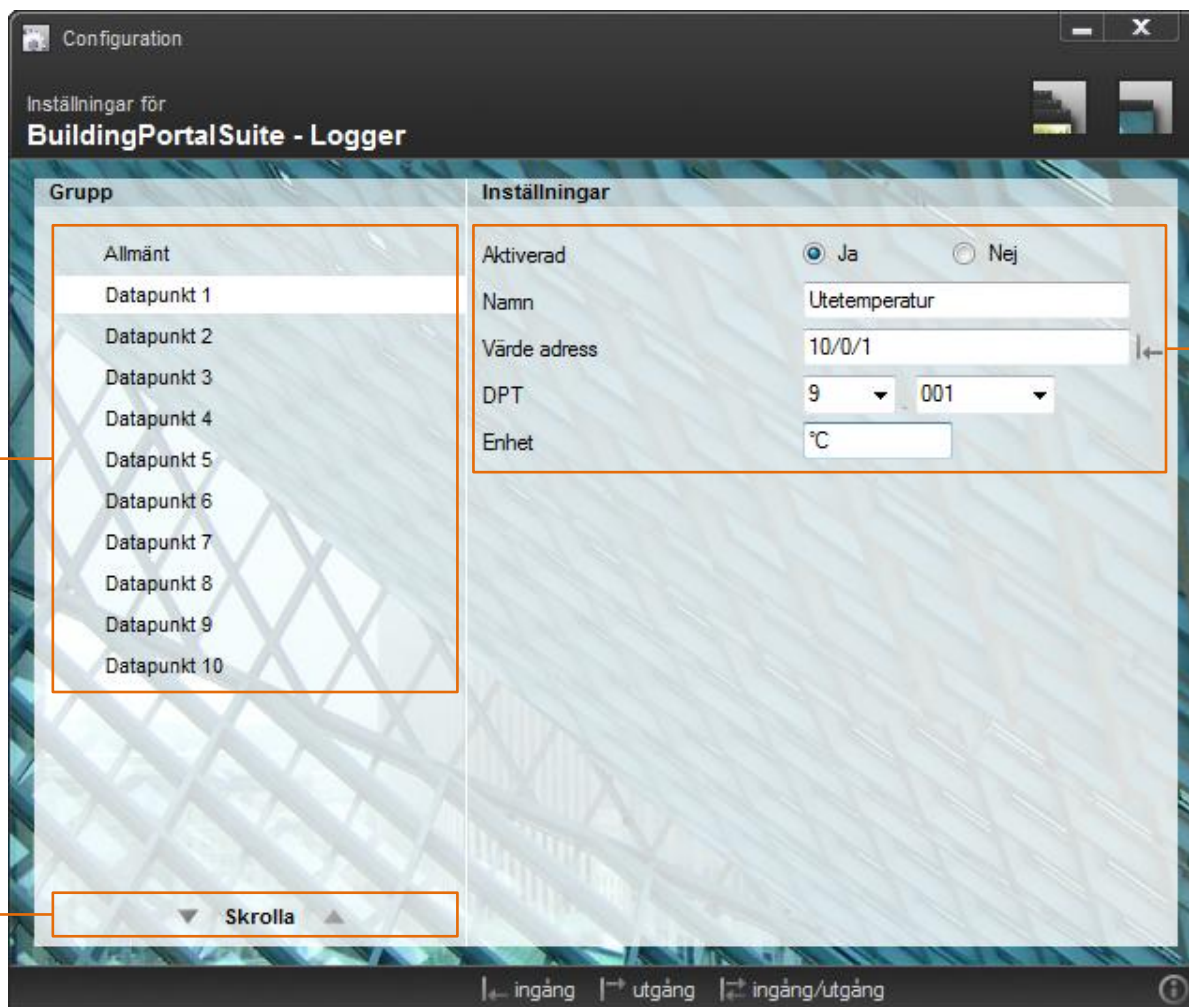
Configuration

Inställningar för
BuildingPortalSuite - Logger

Grupp

Allmänt
Datapunkt 1
Datapunkt 2
Datapunkt 3
Datapunkt 4
Datapunkt 5
Datapunkt 6
Datapunkt 7
Datapunkt 8
Datapunkt 9
Datapunkt 10

Skrolla

Inställningar

| | | |
|---|---|---|
| Aktiverad | Ja | Nej |
| Namn | Utetemperatur | |
| Värde adress | 10/0/1 | |
| DPT | 9 | 001 |
| Enhet | °C | |

ingång utgång ingång/utgång